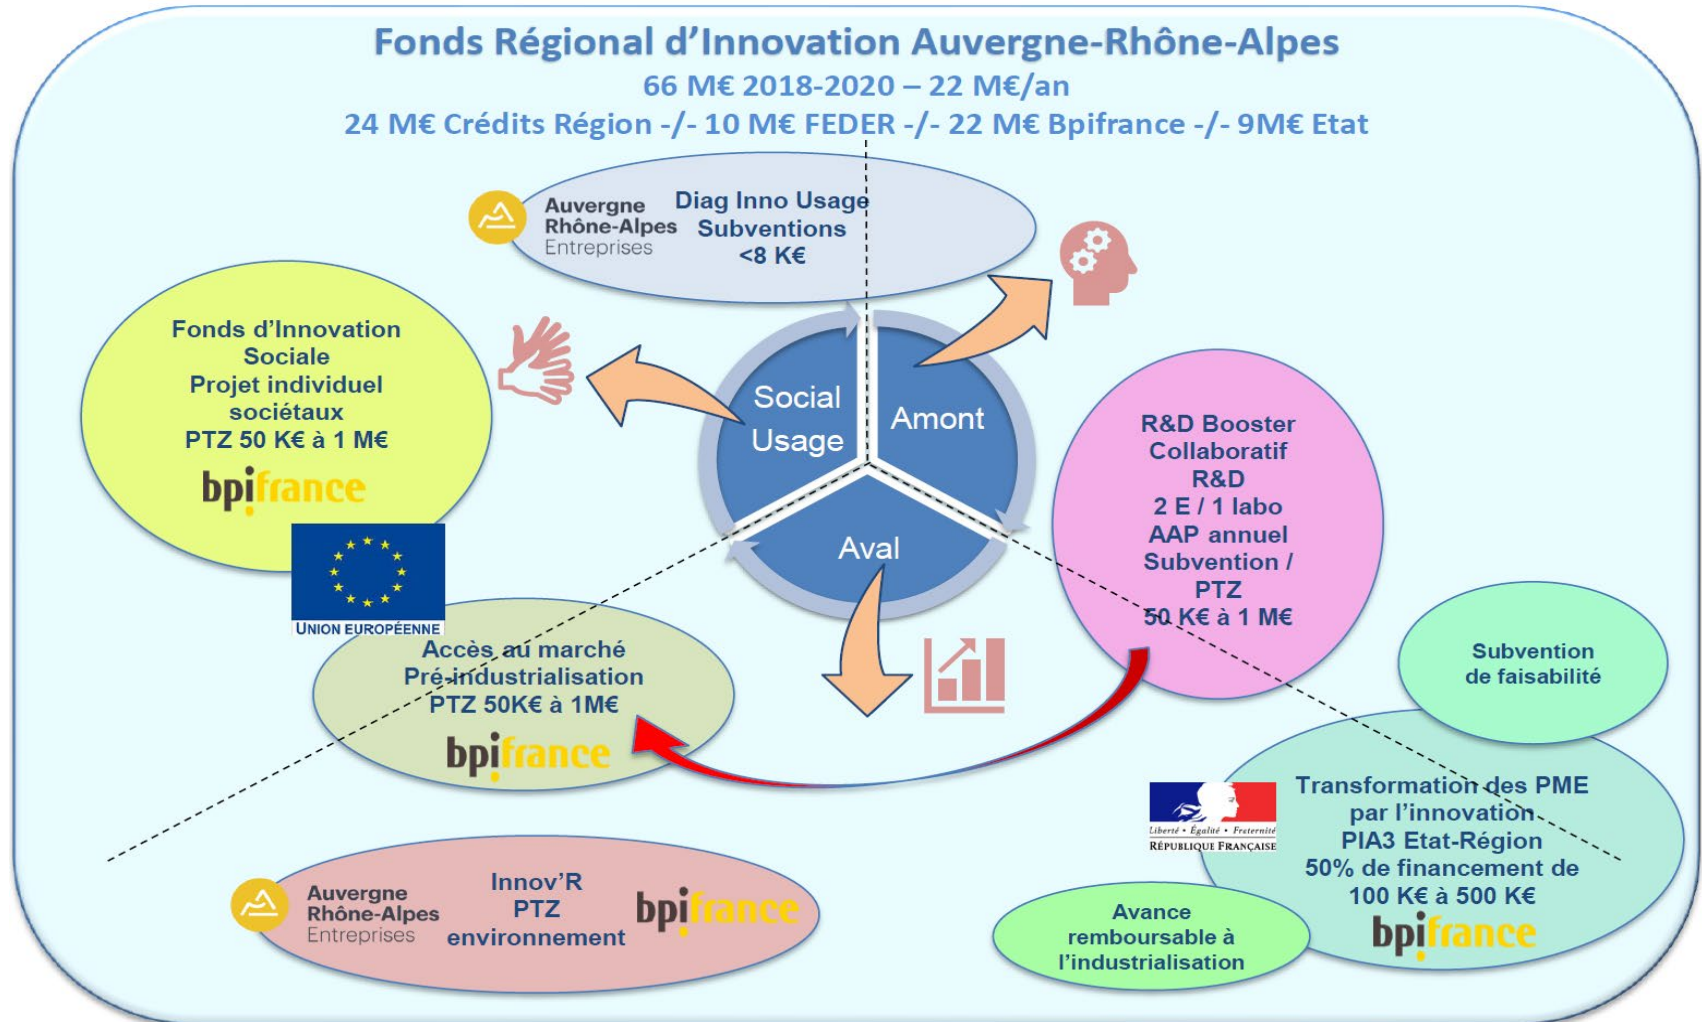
Fonds Régional d'Innovation Auvergne-Rhône-Alpes
66 M€ 2018-2020 – 22 M€/an
24 M€ Crédits Région -/- 10 M€ FEDER -/- 22 M€ Bpifrance -/- 9M€ Etat

Auvergne Rhône-Alpes Entreprises

Diag Inno Usage
Subventions
<8 K€

Fonds d'Innovation Sociale
Projet individuel sociétaux
PTZ 50 K€ à 1 M€
bpifrance

UNION EUROPÉENNE

Social Usage

Amont

Aval

R&D Booster
Collaboratif
R&D
2 E / 1 labo
AAP annuel
Subvention / PTZ
50 K€ à 1 M€

Accès au marché
Pré-industrialisation
PTZ 50K€ à 1M€
bpifrance

Subvention de faisabilité

Liberté • Égalité • Fraternité
RÉPUBLIQUE FRANÇAISE

Transformation des PME par l'innovation
PIA3 Etat-Région
50% de financement de 100 K€ à 500 K€
bpifrance

Auvergne Rhône-Alpes Entreprises

Innov'R
PTZ
environnement
bpifrance

Avance remboursable à l'industrialisation